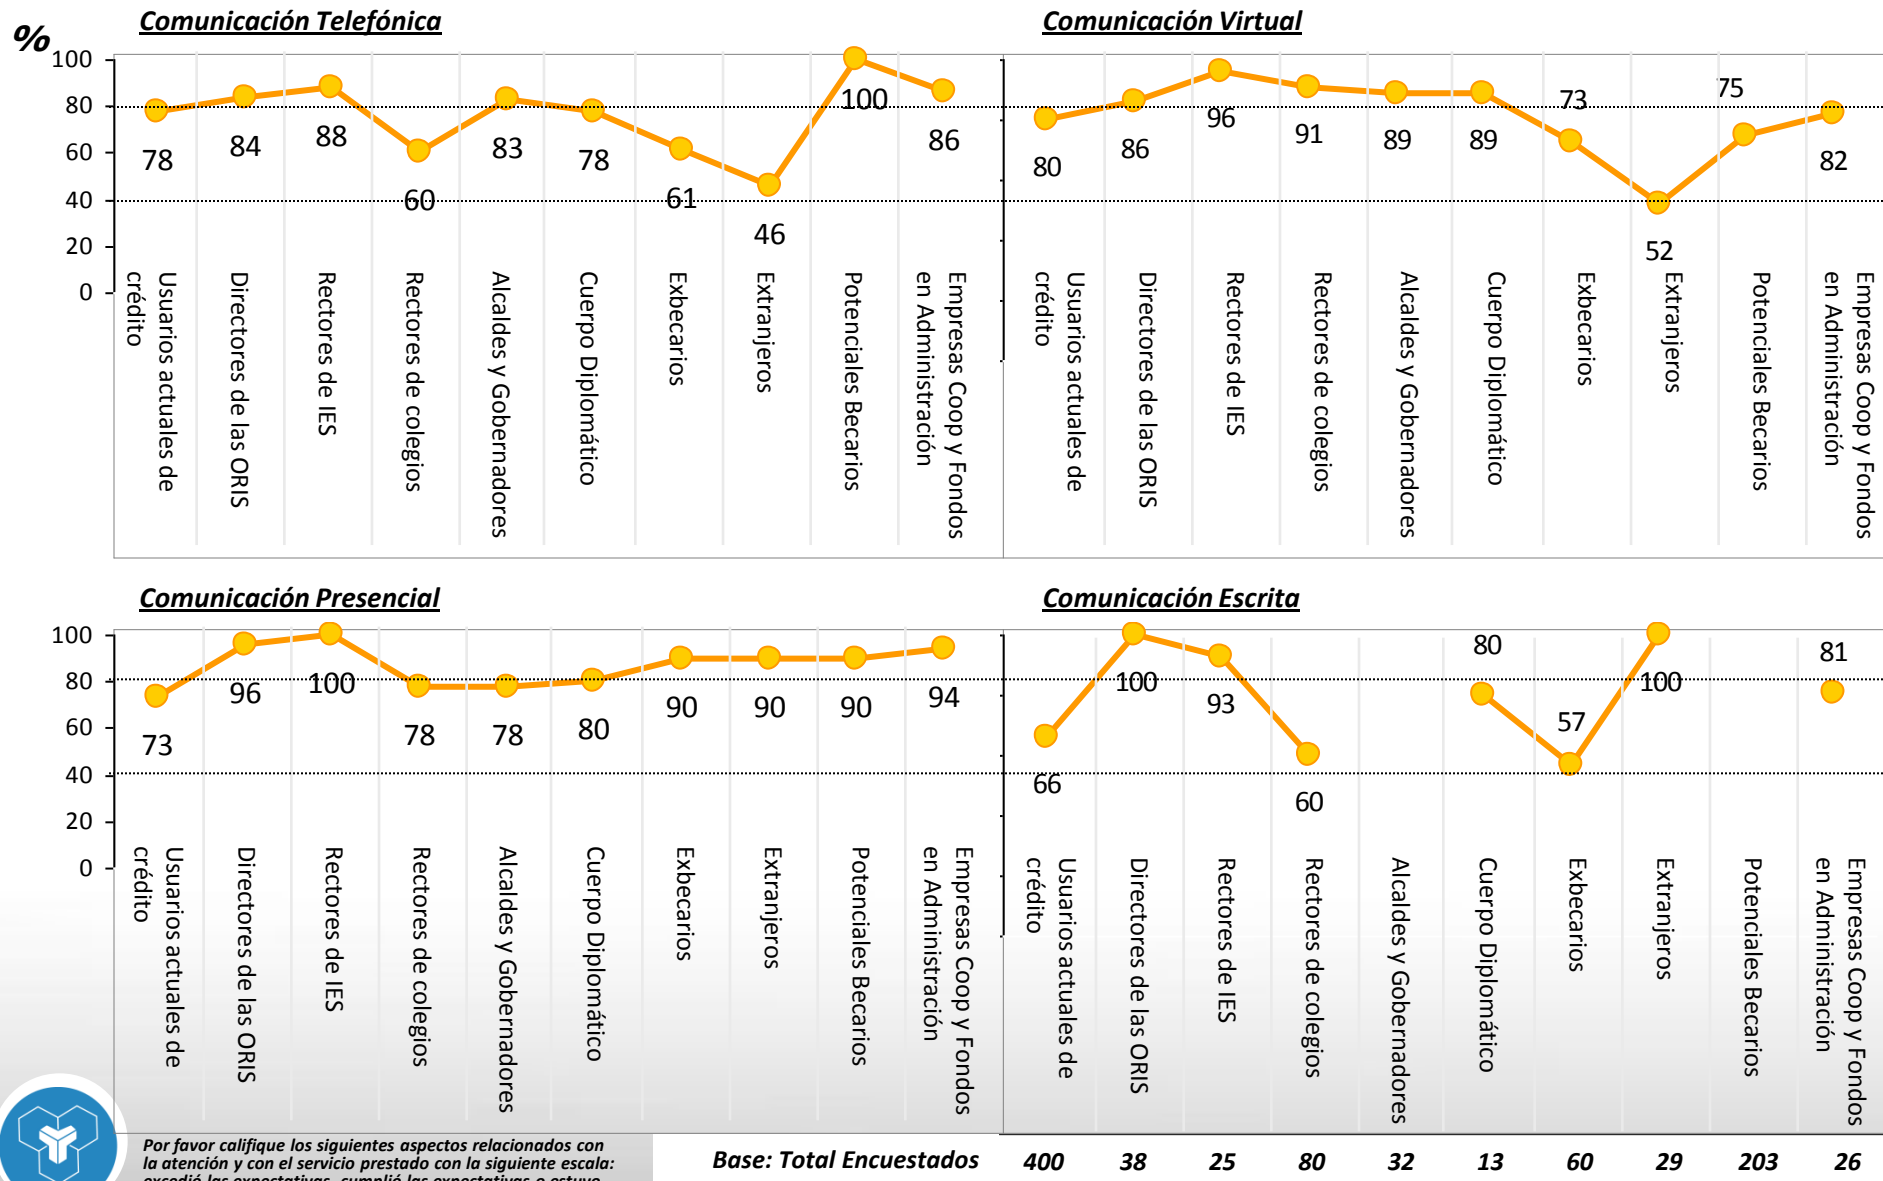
%

Comunicación Telefónica

100
80
60
40
20
0

78 84 88 60 83 78 61 46 100 86

Usuarios actuales de crédito
Directores de las ORIS
Rectores de IES
Rectores de colegios
Alcaldes y Gobernadores
Cuerpo Diplomático
Exbecarios
Extranjeros
Potenciales Becarios
Empresas Coop y Fondos en Administración

Comunicación Virtual

80 86 96 91 89 89 73 52 75 82

Usuarios actuales de crédito
Directores de las ORIS
Rectores de IES
Rectores de colegios
Alcaldes y Gobernadores
Cuerpo Diplomático
Exbecarios
Extranjeros
Potenciales Becarios
Empresas Coop y Fondos en Administración

Comunicación Presencial

100
80
60
40
20
0

73 96 100 78 78 80 90 90 90 94

Usuarios actuales de crédito
Directores de las ORIS
Rectores de IES
Rectores de colegios
Alcaldes y Gobernadores
Cuerpo Diplomático
Exbecarios
Extranjeros
Potenciales Becarios
Empresas Coop y Fondos en Administración

Comunicación Escrita

66 100 93 60 80 57 100 81

Usuarios actuales de crédito
Directores de las ORIS
Rectores de IES
Rectores de colegios
Alcaldes y Gobernadores
Cuerpo Diplomático
Exbecarios
Extranjeros
Potenciales Becarios
Empresas Coop y Fondos en Administración

Por favor califique los siguientes aspectos relacionados con la atención y con el servicio prestado con la siguiente escala: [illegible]

Base: Total Encuestados 400 38 25 80 32 13 60 29 203 26